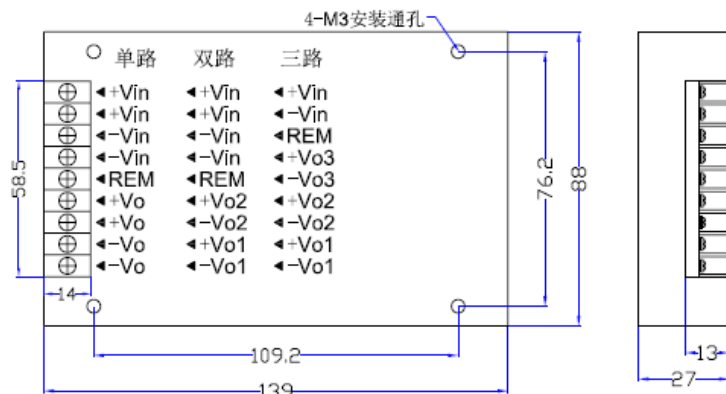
4-M3安装通孔

单路 双路 三路

| 单路 | 双路 | 三路 |
|---|---|---|
| +Vin | +Vin | +Vin |
| +Vin | +Vin | −Vin |
| −Vin | −Vin | REM |
| −Vin | −Vin | +Vo3 |
| REM | REM | −Vo3 |
| +Vo | +Vo2 | +Vo2 |
| +Vo | −Vo2 | −Vo2 |
| −Vo | +Vo1 | +Vo1 |
| −Vo | −Vo1 | −Vo1 |

58.5
14
76.2
88
109.2
139
13
27